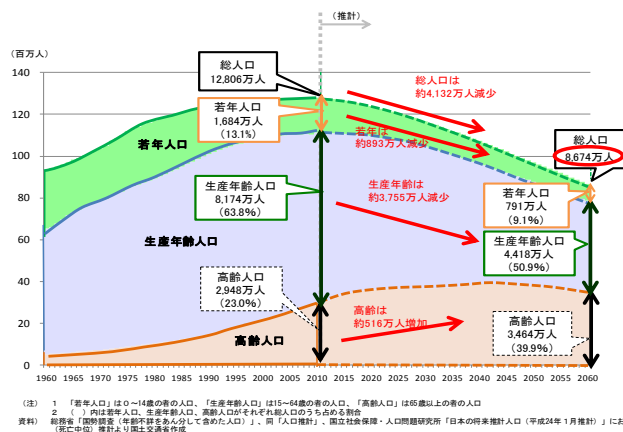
（推計）

（百万人）

140
120
100
80
60
40
20
0

総人口
12,806万人

総人口は
約4,132万人減少

若年人口
1,684万人
（13.1%）

若年は
約893万人減少

総人口
8,674万人

若年人口

生産年齢人口
8,174万人
（63.8%）

生産年齢は
約3,755万人減少

若年人口
791万人
（9.1%）

生産年齢人口

生産年齢人口
4,418万人
（50.9%）

高齢人口
2,948万人
（23.0%）

高齢は
約516万人増加

高齢人口
3,464万人
（39.9%）

高齢人口

1960 1965 1970 1975 1980 1985 1990 1995 2000 2005 2010 2015 2020 2025 2030 2035 2040 2045 2050 2055 2060

（注）　1　「若年人口」は0～14歳の者の人口、「生産年齢人口」は15～64歳の者の人口、「高齢人口」は65歳以上の者の人口
　　　　2　（　）内は若年人口、生産年齢人口、高齢人口がそれぞれ総人口のうち占める割合
資料）　総務省「国勢調査（年齢不詳をあん分して含めた人口）」、同「人口推計」、国立社会保障・人口問題研究所「日本の将来推計人口（平成24年1月推計）」にお
　　　　（死亡中位）推計より国土交通省作成